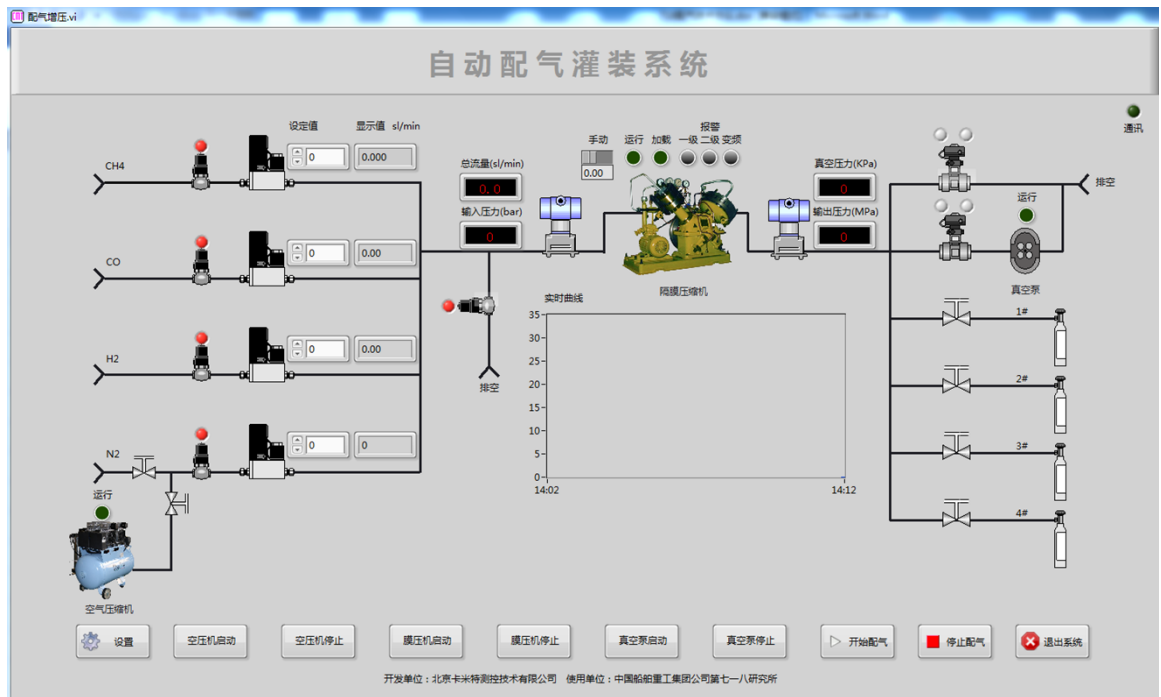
配气增压.vi

自动配气灌装系统

通讯

设定值 显示值 sl/min

CH4 0 0.000

CO 0 0.00

H2 0 0.00

N2 0 0

运行

空气压缩机

总流量(sl/min)
0.0

输入压力(bar)
0

排空

手动
0.00

运行 加载 报警 一级 二级 变频

隔膜压缩机

真空压力(KPa)
0

输出压力(MPa)
0

排空

运行

真空泵

1#

2#

3#

4#

实时曲线

35
30
25
20
15
10
5
0
14:02
14:12

设置 空压机启动 空压机停止 膜压机启动 膜压机停止 真空泵启动 真空泵停止 开始配气 停止配气 退出系统

开发单位：北京卡米特测控技术有限公司 使用单位：中国船舶重工集团公司第七一八研究所